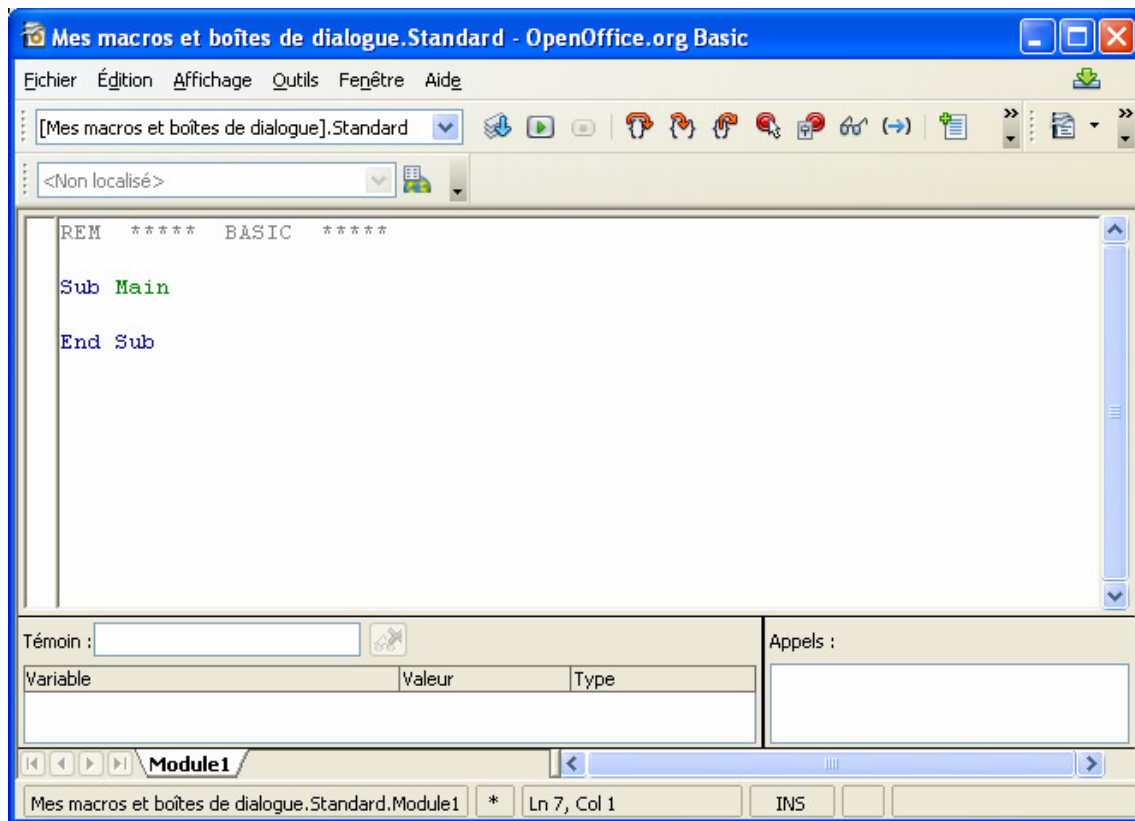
Mes macros et boîtes de dialogue.Standard - OpenOffice.org Basic

Fichier Édition Affichage Outils Fenêtre Aide

[Mes macros et boîtes de dialogue].Standard

<Non localisé>

REM ***** BASIC *****

Sub Main

End Sub

Témoin :

Appels :

| Variable | Valeur | Type |
|---|---|---|

Module1

Mes macros et boîtes de dialogue.Standard.Module1 | * | Ln 7, Col 1 | INS